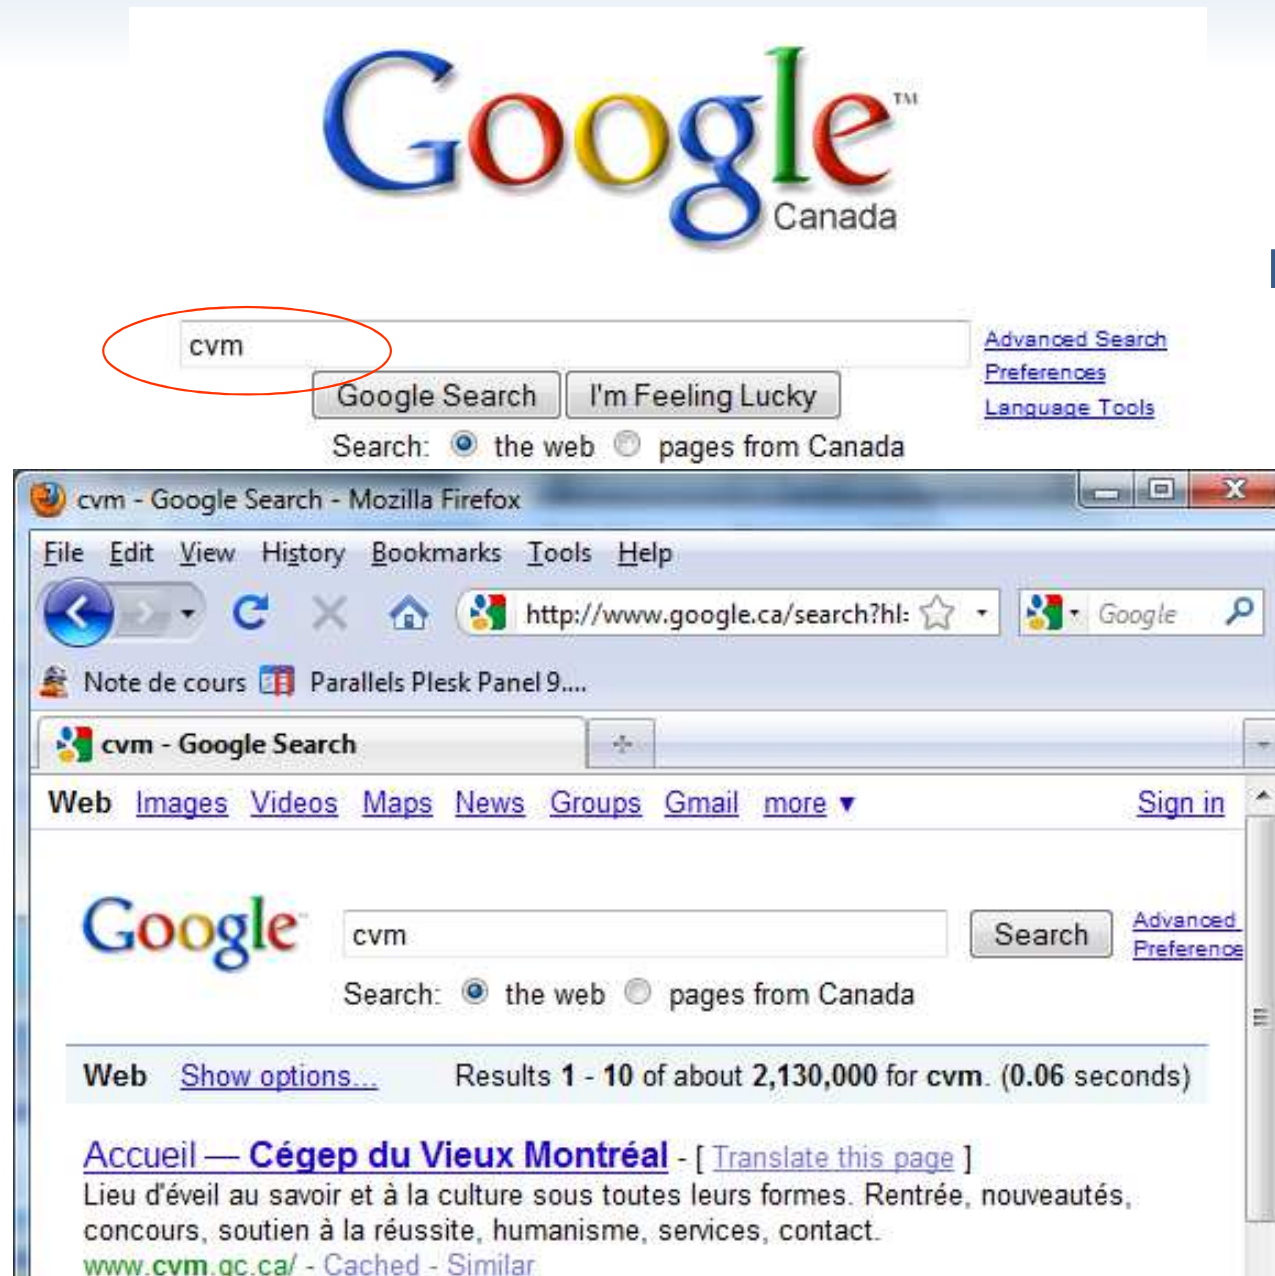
Google™
Canada

cvm

Google Search  I'm Feeling Lucky

Advanced Search
Preferences
Language Tools

Search: the web pages from Canada

cvm - Google Search - Mozilla Firefox

File Edit View History Bookmarks Tools Help

http://www.google.ca/search?hl:

Google

Note de cours  Parallels Plesk Panel 9....

cvm - Google Search

Web Images Videos Maps News Groups Gmail more ▾  Sign in

Google

cvm

Search

Advanced
Preference

Search: the web pages from Canada

Web Show options...  Results 1 - 10 of about 2,130,000 for cvm. (0.06 seconds)

Accueil — Cégep du Vieux Montréal - [ Translate this page ]
Lieu d'éveil au savoir et à la culture sous toutes leurs formes. Rentrée, nouveautés, concours, soutien à la réussite, humanisme, services, contact.
www.cvm.qc.ca/ - Cached - Similar